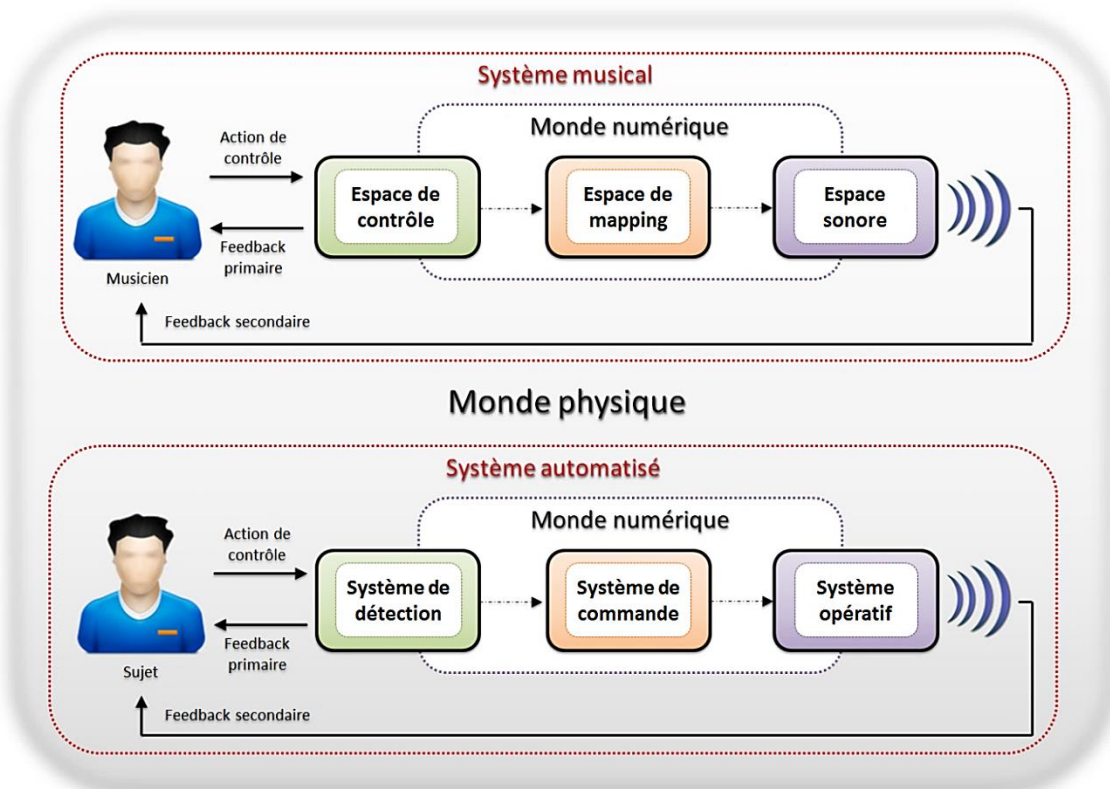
Système musical

Monde numérique

Action de contrôle

Espace de contrôle

Espace de mapping

Espace sonore

Feedback primaire

Musicien

Feedback secondaire

Monde physique

Système automatisé

Monde numérique

Action de contrôle

Système de détection

Système de commande

Système opératif

Feedback primaire

Sujet

Feedback secondaire